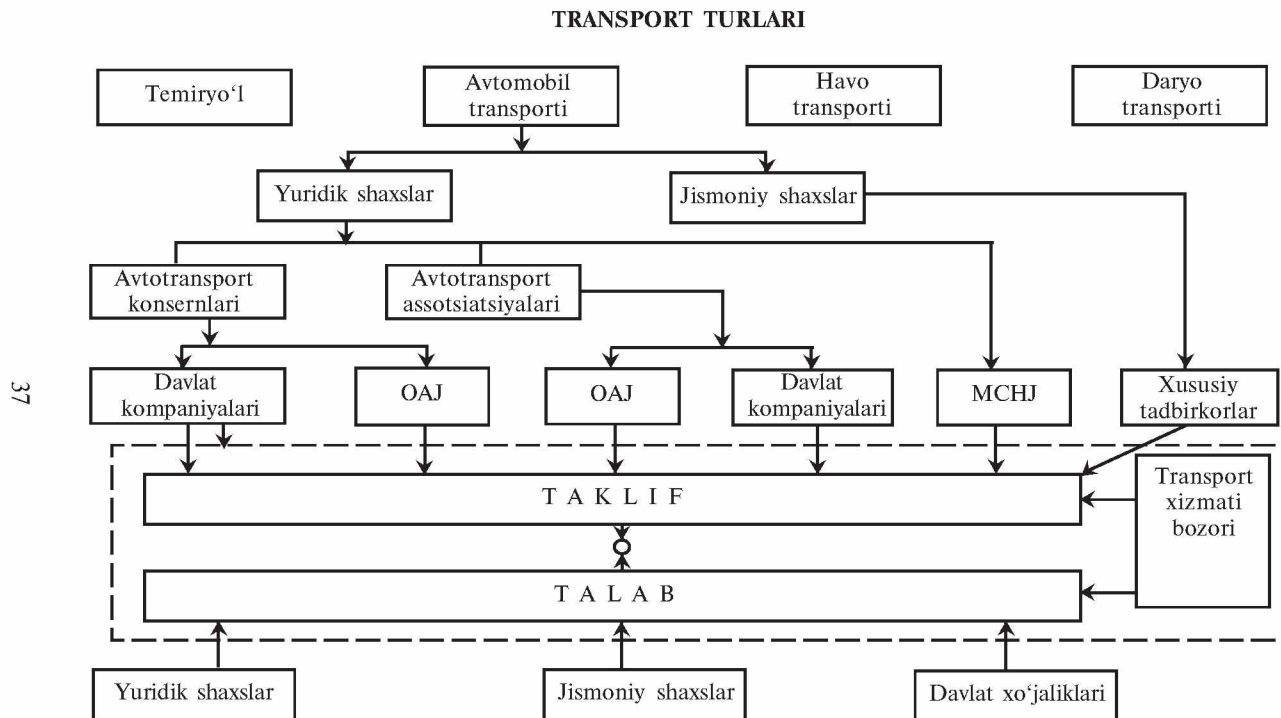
TRANSPORT TURLARI

Temiryo‘l

Avtomobil transporti

Havo transporti

Daryo transporti

Yuridik shaxslar

Jismoniy shaxslar

Avtotransport konsernlari

Avtotransport assotsiatsiyalari

Davlat kompaniyalari

OAJ

OAJ

Davlat kompaniyalari

MCHJ

Xususiy tadbirkorlar

37

T A K L I F

Transport xizmati bozori

T A L A B

Yuridik shaxslar

Jismoniy shaxslar

Davlat xo‘jaliklari